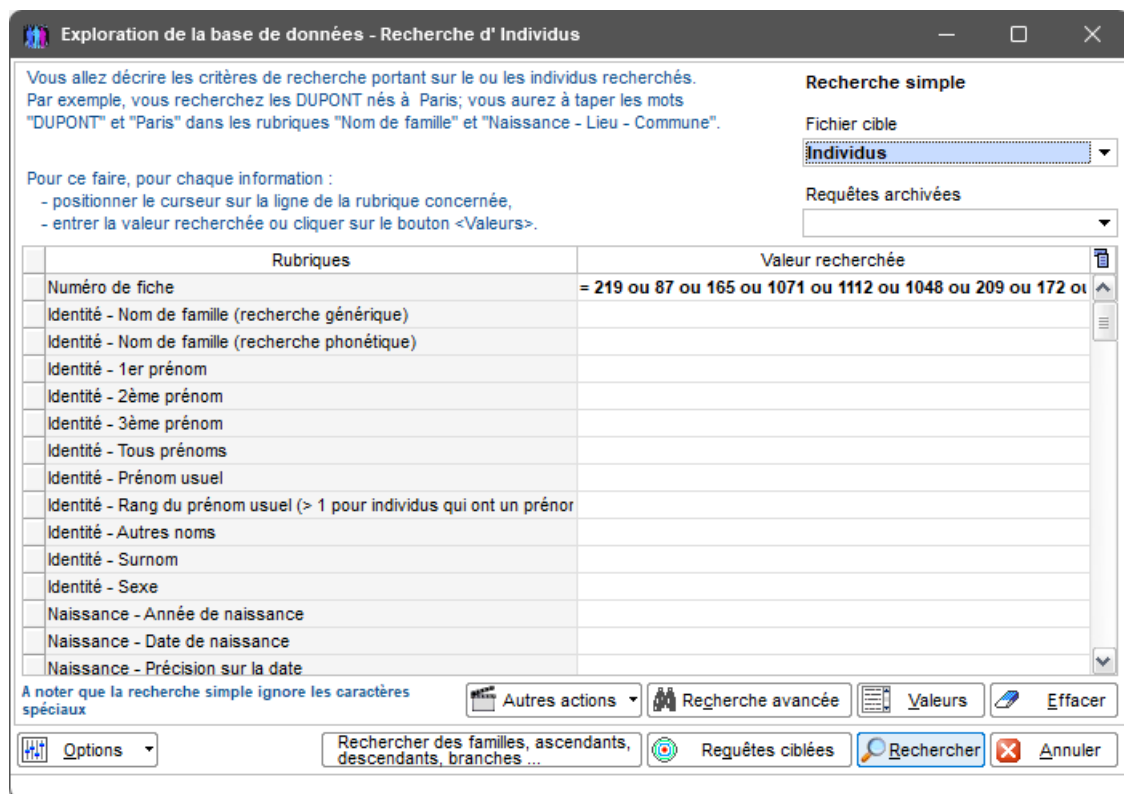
Exploration de la base de données - Recherche d' Individus

Vous allez décrire les critères de recherche portant sur le ou les individus recherchés. Par exemple, vous recherchez les DUPONT nés à Paris; vous aurez à taper les mots "DUPONT" et "Paris" dans les rubriques "Nom de famille" et "Naissance - Lieu - Commune".

Pour ce faire, pour chaque information :
- positionner le curseur sur la ligne de la rubrique concernée,
- entrer la valeur recherchée ou cliquer sur le bouton <Valeurs>.

Recherche simple

Fichier cible
Individus

Requêtes archivées

| Rubriques | Valeur recherchée |
|---|---|
| Numéro de fiche | = 219 ou 87 ou 165 ou 1071 ou 1112 ou 1048 ou 209 ou 172 ou |
| Identité - Nom de famille (recherche générique) | |
| Identité - Nom de famille (recherche phonétique) | |
| Identité - 1er prénom | |
| Identité - 2ème prénom | |
| Identité - 3ème prénom | |
| Identité - Tous prénoms | |
| Identité - Prénom usuel | |
| Identité - Rang du prénom usuel (> 1 pour individus qui ont un prénor | |
| Identité - Autres noms | |
| Identité - Surnom | |
| Identité - Sexe | |
| Naissance - Année de naissance | |
| Naissance - Date de naissance | |
| Naissance - Précision sur la date | |

A noter que la recherche simple ignore les caractères spéciaux

Autres actions
Recherche avancée
Valeurs
Effacer
Options
Rechercher des familles, ascendants, descendants, branches ...
Requêtes ciblées
Rechercher
Annuler